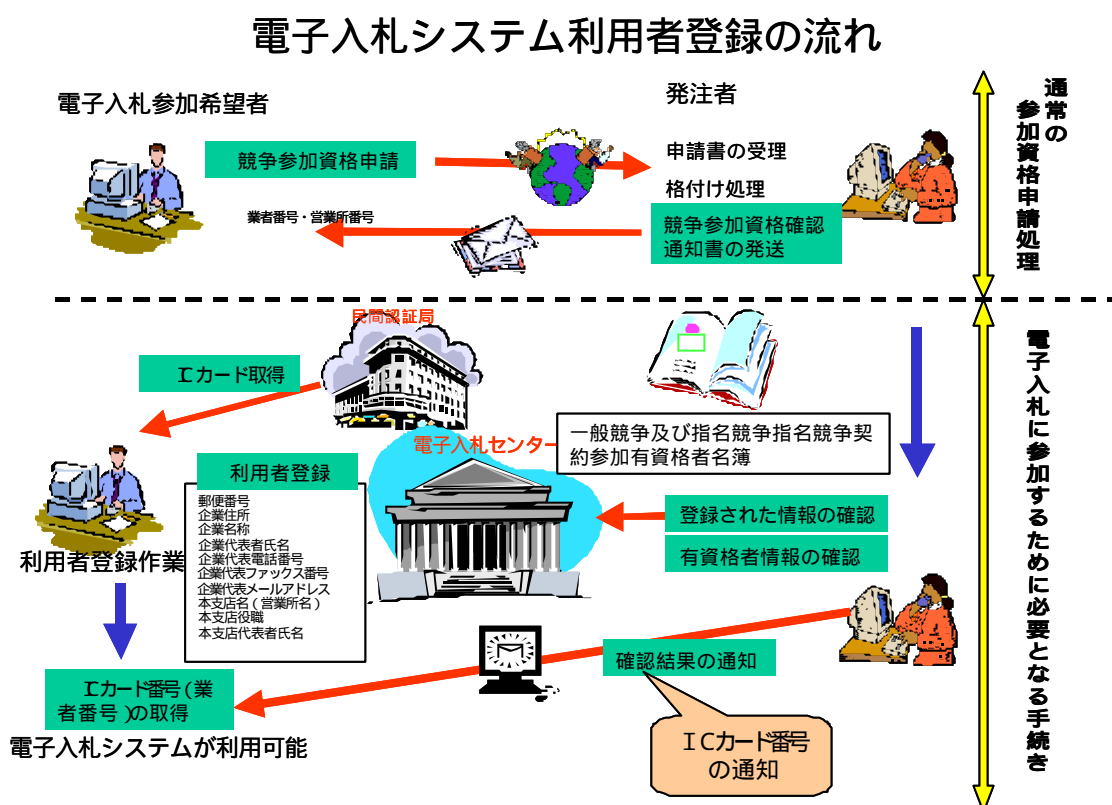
電子入札システム利用者登録の流れ

電子入札参加希望者

発注者

通常の参加資格申請処理

競争参加資格申請

申請書の受理

格付け処理

業者番号・営業所番号

競争参加資格確認通知書の発送

民間認証局

ICカード取得

一般競争及び指名競争指名競争契約参加有資格者名簿

電子入札センター

電子入札に参加するために必要となる手続き

利用者登録

郵便番号
企業住所
企業名称
企業代表者氏名
企業代表電話番号
企業代表ファックス番号
企業代表メールアドレス
本支店名（営業所名）
本支店役職
本支店代表者氏名

利用者登録作業

登録された情報の確認

有資格者情報の確認

ICカード番号（業者番号）の取得

確認結果の通知

電子入札システムが利用可能

ICカード番号の通知